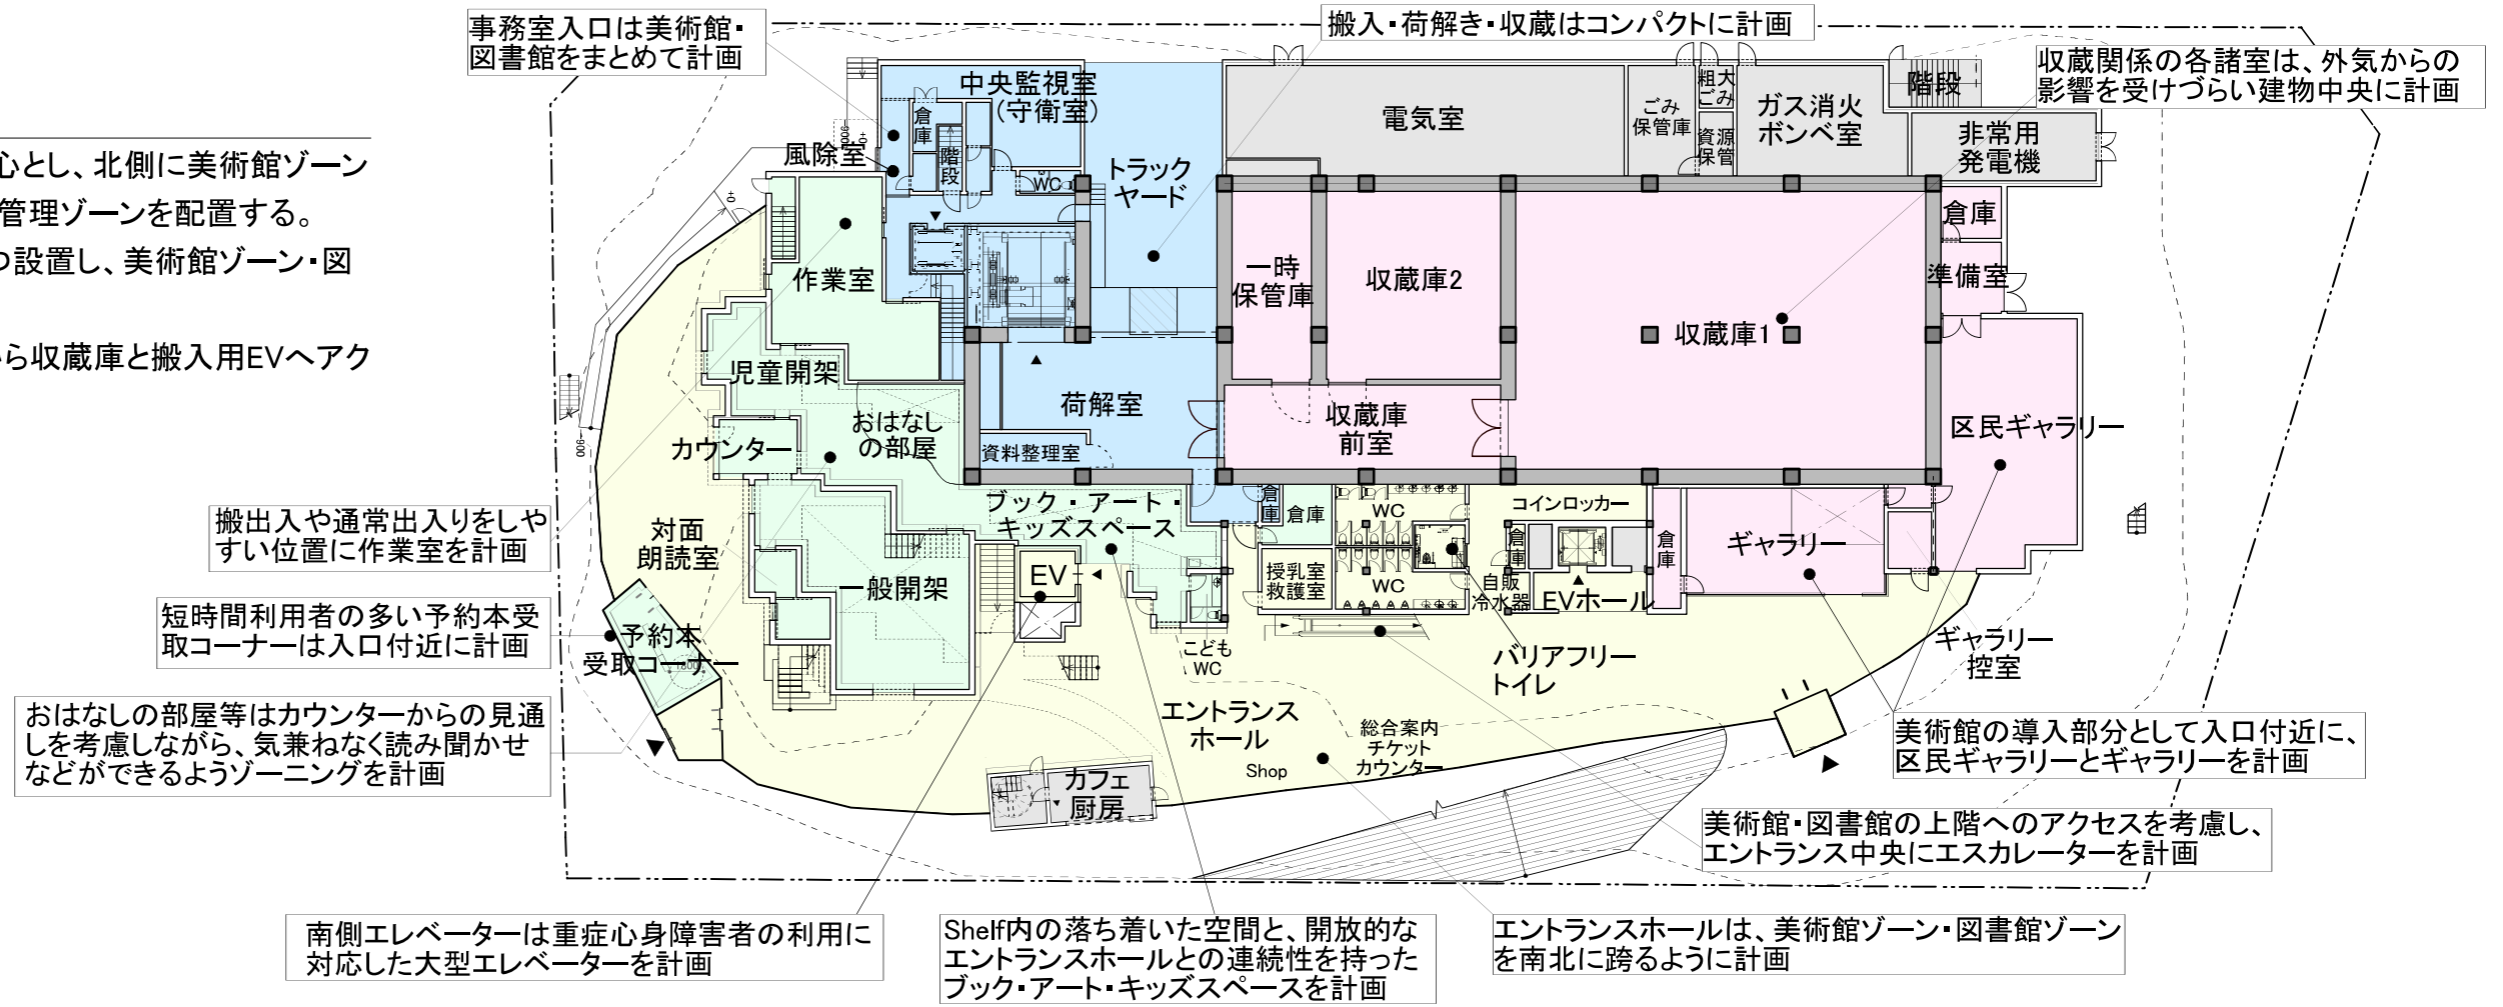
心とし、北側に美術館ゾーン
管理ゾーンを配置する。
つ設置し、美術館ゾーン・図

ら収蔵庫と搬入用EVへアク

事務室入口は美術館・図書館をまとめて計画

搬入・荷解き・収蔵はコンパクトに計画

収蔵関係の各諸室は、外気からの影響を受けづらい建物中央に計画

中央監視室
(守衛室)
倉庫
階段
風除室
WC
トラックヤード
電気室
ごみ保管庫
粗大ごみ
資源保管
ガス消火ボンベ室
階段
非常用発電機
倉庫
作業室
一時保管庫
収蔵庫2
収蔵庫1
準備室
児童開架
荷解室
収蔵庫前室
おはなしの部屋
カウンター
資料整理室
区民ギャラリー
ブック・アート・キッズスペース
倉庫
倉庫
WC
コインロッカー
倉庫
倉庫
ギャラリー
対面朗読室
EV
授乳室救護室
WC
自販冷水器
EVホール
一般開架
予約本受取コーナー
こどもWC
バリアフリートイレ
ギャラリー控室
エントランスホール
総合案内チケットカウンター
Shop
カフェ厨房

搬出入や通常出入りをしやすい位置に作業室を計画

短時間利用者の多い予約本受取コーナーは入口付近に計画

おはなしの部屋等はカウンターからの見通しを考慮しながら、気兼ねなく読み聞かせなどができるようゾーニングを計画

美術館の導入部分として入口付近に、区民ギャラリーとギャラリーを計画

美術館・図書館の上階へのアクセスを考慮し、エントランス中央にエスカレーターを計画

南側エレベーターは重症心身障害者の利用に対応した大型エレベーターを計画

Shelf内の落ち着いた空間と、開放的なエントランスホールとの連続性を持ったブック・アート・キッズスペースを計画

エントランスホールは、美術館ゾーン・図書館ゾーンを南北に跨るように計画